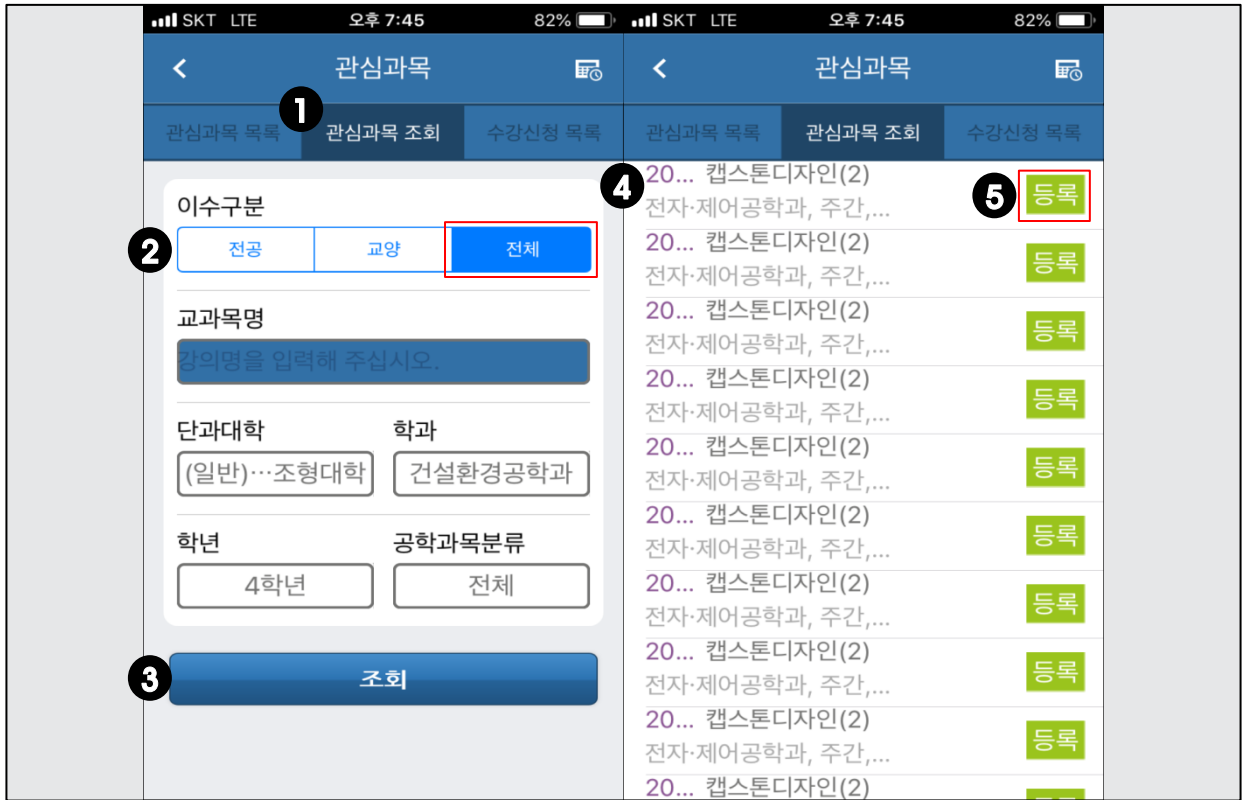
SKT LTE 오후 7:45 82%

관심과목

관심과목 목록
1
관심과목 조회
수강신청 목록

이수구분
2
전공 교양 전체

교과목명
강의명을 입력해 주십시오.

단과대학
(일반)…조형대학

학과
건설환경공학과

학년
4학년

공학과목분류
전체

3
조회

SKT LTE 오후 7:45 82%

관심과목

관심과목 목록
관심과목 조회
수강신청 목록

4
20... 캡스톤디자인(2)
전자·제어공학과, 주간,...
5
등록

20... 캡스톤디자인(2)
전자·제어공학과, 주간,...
등록

20... 캡스톤디자인(2)
전자·제어공학과, 주간,...
등록

20... 캡스톤디자인(2)
전자·제어공학과, 주간,...
등록

20... 캡스톤디자인(2)
전자·제어공학과, 주간,...
등록

20... 캡스톤디자인(2)
전자·제어공학과, 주간,...
등록

20... 캡스톤디자인(2)
전자·제어공학과, 주간,...
등록

20... 캡스톤디자인(2)
전자·제어공학과, 주간,...
등록

20... 캡스톤디자인(2)
전자·제어공학과, 주간,...
등록

20... 캡스톤디자인(2)
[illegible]